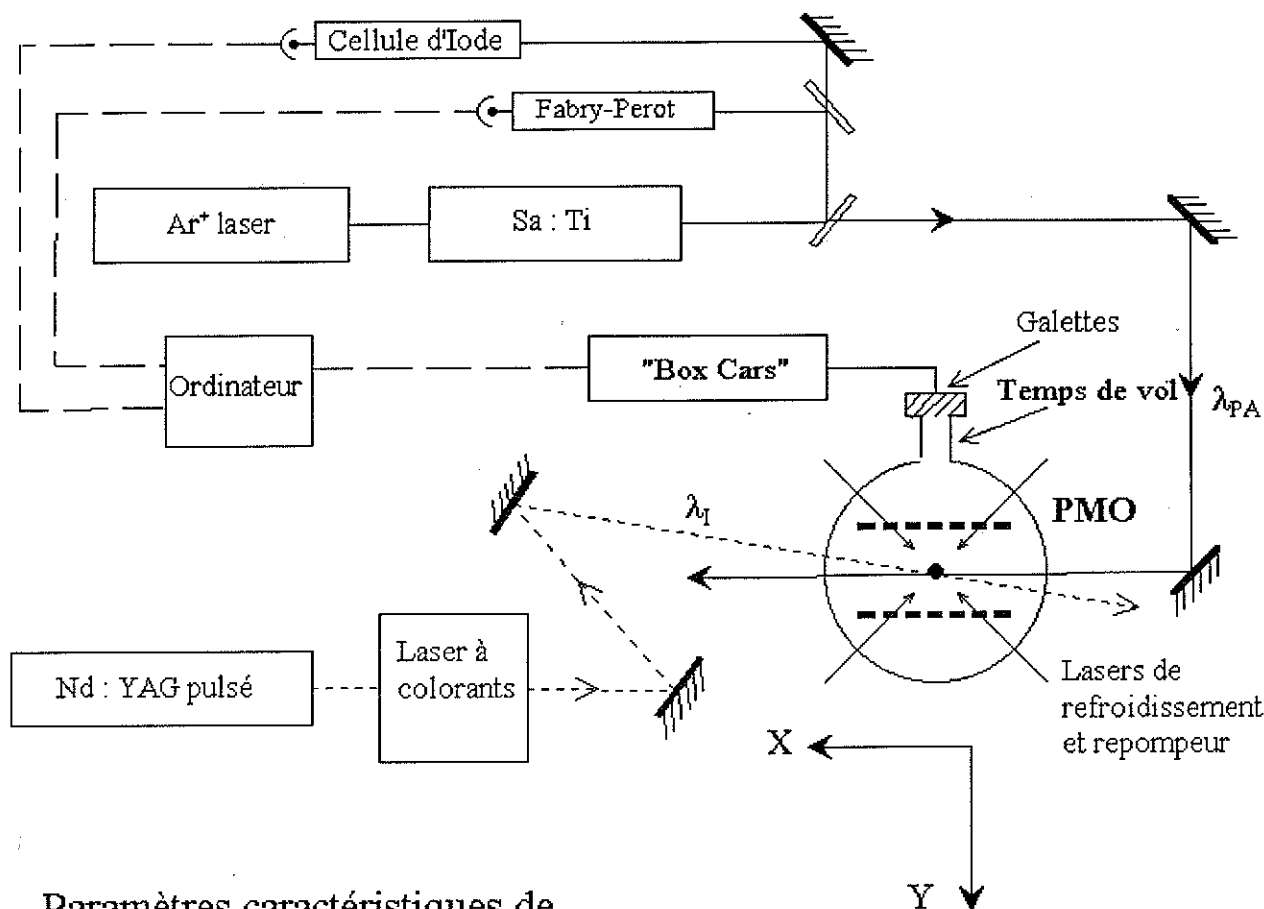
Cellule d'Iode

Fabry-Perot

Ar$^+$ laser

Sa : Ti

Galettes

Ordinateur

"Box Cars"

Temps de vol

$\lambda_{PA}$

$\lambda_I$

PMO

Nd : YAG pulsé

Laser à colorants

Lasers de refroidissement et repompeur

X

Y

Paramètres caractéristiques de